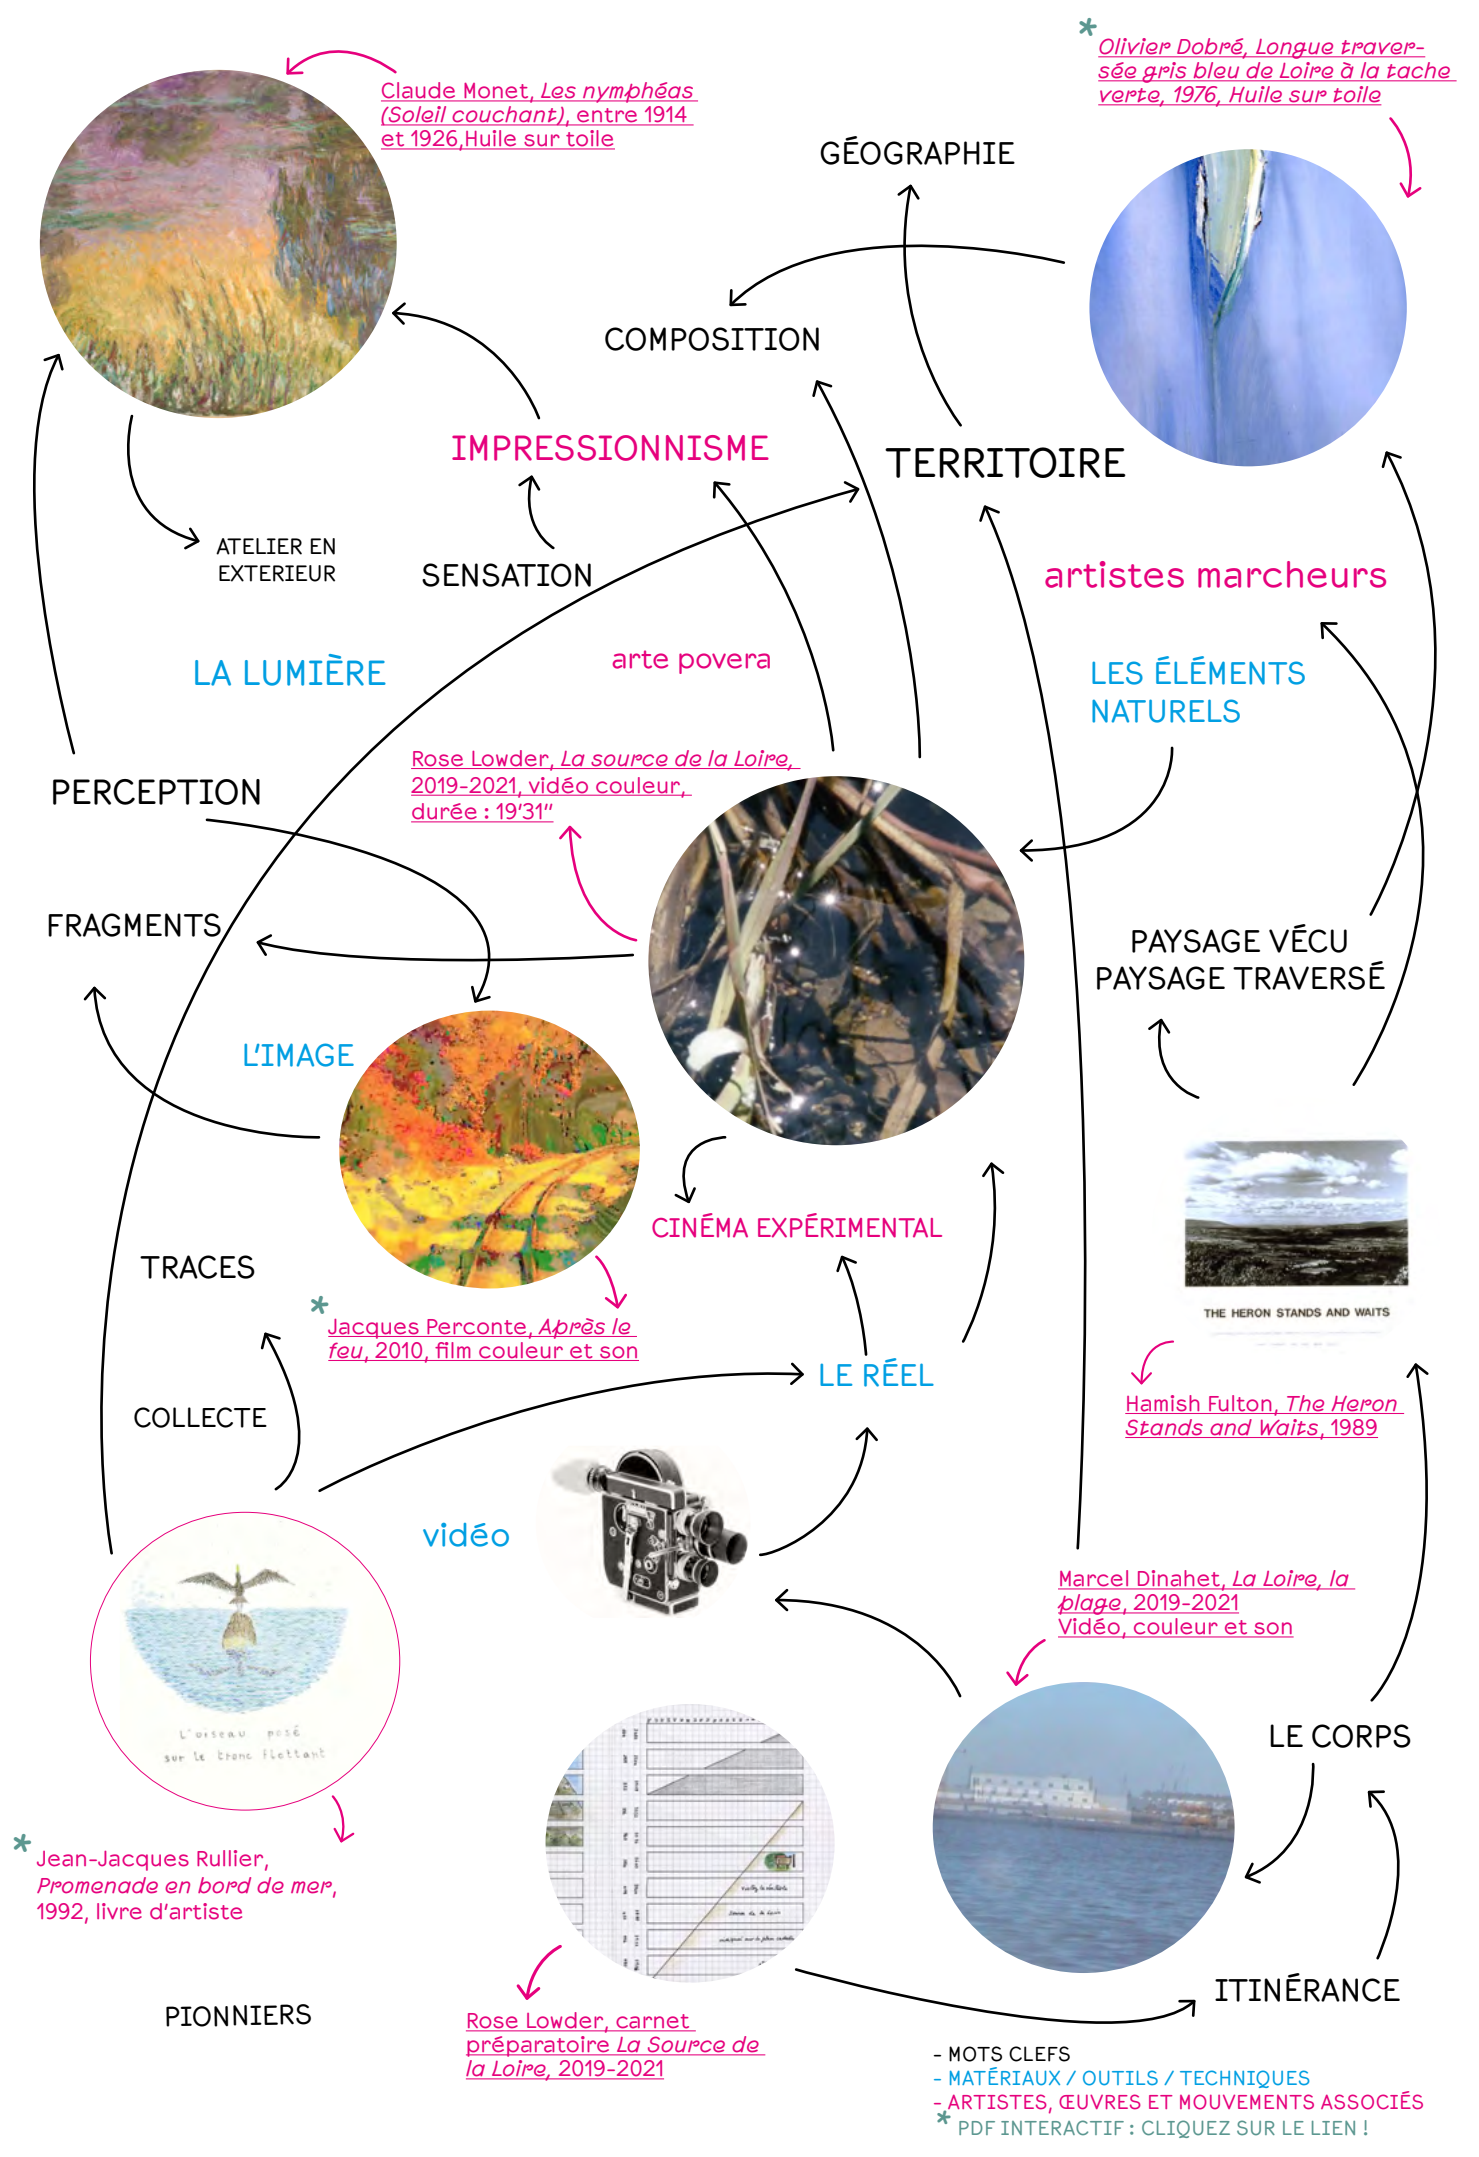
Claude Monet, *Les nymphéas (Soleil couchant)*, entre 1914 et 1926,Huile sur toile

*Olivier Dobré, Longue traversée gris bleu de Loire à la tache verte, 1976, Huile sur toile*

GÉOGRAPHIE

COMPOSITION

IMPRESSIONNISME

TERRITOIRE

ATELIER EN EXTERIEUR

SENSATION

artistes marcheurs

LA LUMIÈRE

arte povera

LES ÉLÉMENTS NATURELS

PERCEPTION

Rose Lowder, *La source de la Loire*, 2019-2021, vidéo couleur, durée : 19'31''

FRAGMENTS

PAYSAGE VÉCU
PAYSAGE TRAVERSÉ

L'IMAGE

CINÉMA EXPÉRIMENTAL

THE HERON STANDS AND WAITS

TRACES

Jacques Perconte, *Après le feu*, 2010, film couleur et son

LE RÉEL

Hamish Fulton, *The Heron Stands and Waits*, 1989

COLLECTE

vidéo

Marcel Dinahet, *La Loire, la plage*, 2019-2021
Vidéo, couleur et son

L'oiseau posé sur le tronc flottant

LE CORPS

Jean-Jacques Rullier, *Promenade en bord de mer*, 1992, livre d'artiste

ITINÉRANCE

PIONNIERS

Rose Lowder, carnet préparatoire *La Source de la Loire*, 2019-2021

- MOTS CLEFS
- MATÉRIAUX / OUTILS / TECHNIQUES
- ARTISTES, ŒUVRES ET MOUVEMENTS ASSOCIÉS
PDF INTERACTIF : CLIQUEZ SUR LE LIEN !